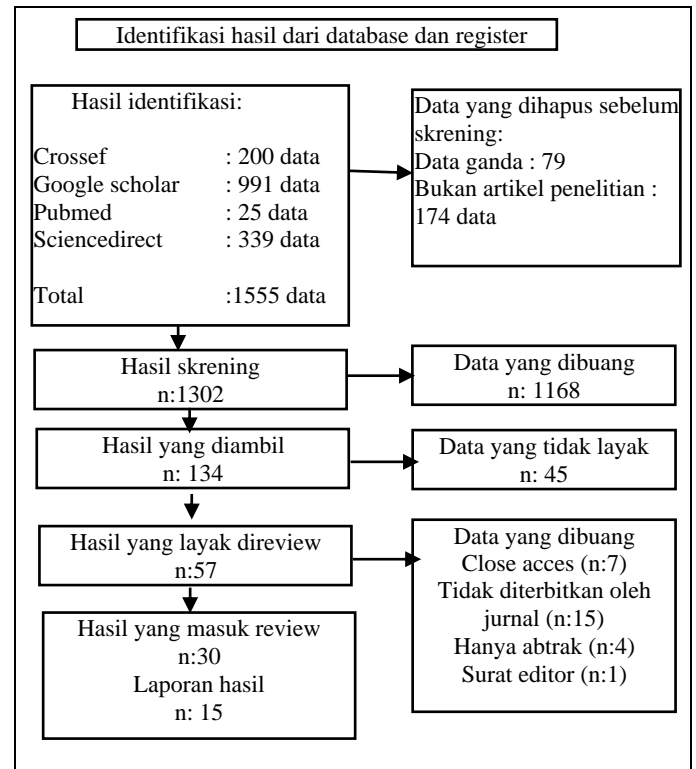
Identifikasi hasil dari database dan register

Hasil identifikasi:

Crossef : 200 data
Google scholar : 991 data
Pubmed : 25 data
Sciencedirect : 339 data

Total :1555 data

Data yang dihapus sebelum skrening:
Data ganda : 79
Bukan artikel penelitian : 174 data

Hasil skrening
n:1302

Data yang dibuang
n: 1168

Hasil yang diambil
n: 134

Data yang tidak layak
n: 45

Hasil yang layak direview
n:57

Data yang dibuang
Close acces (n:7)
Tidak diterbitkan oleh jurnal (n:15)
Hanya abtrak (n:4)
Surat editor (n:1)

Hasil yang masuk review
n:30
Laporan hasil
n: 15